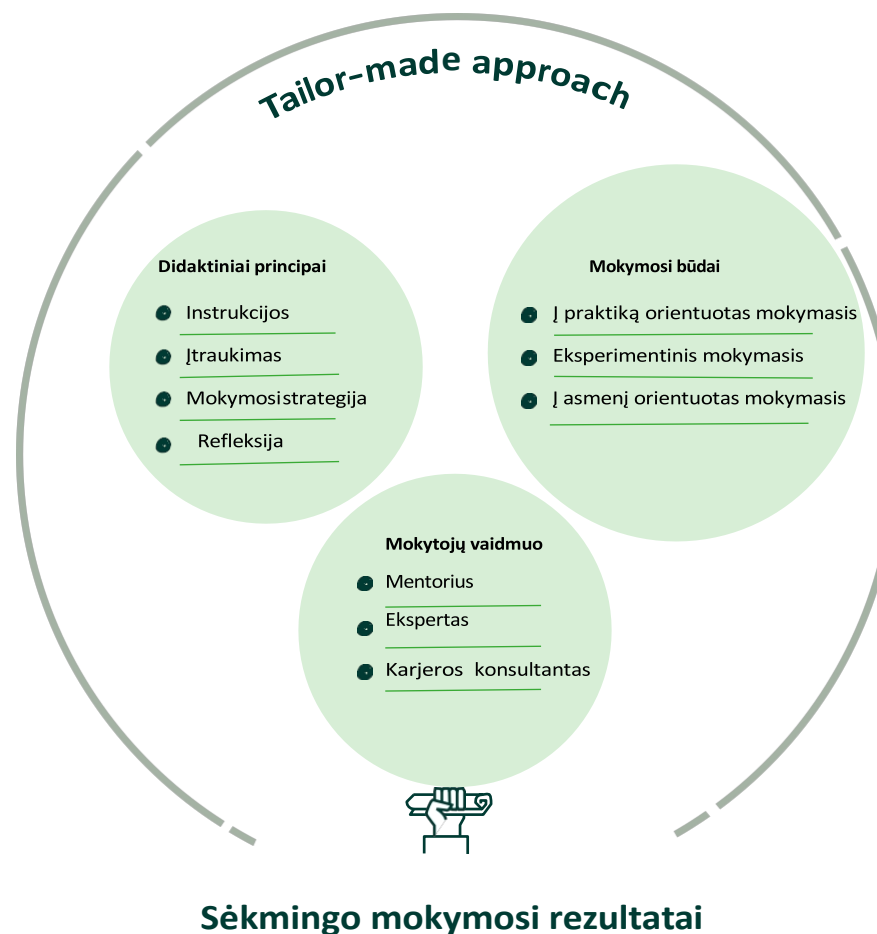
Tailor-made approach

Didaktiniai principai

Instrukcijos

Įtraukimas

Mokymosistrategija

Refleksija

Mokymosi būdai

Į praktiką orientuotas mokymasis

Eksperimentinis mokymasis

Į asmenį orientuotas mokymasis

Mokytojų vaidmuo

Mentorius

Ekspertas

Karjeros konsultantas

Sėkmingo mokymosi rezultatai